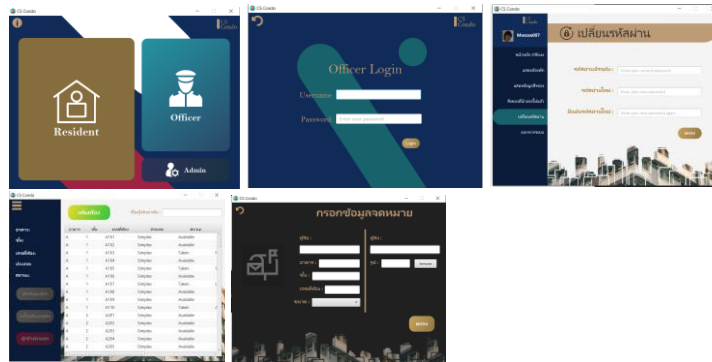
CS Condo

Resident

Officer

Admin

CS Condo

Officer Login

Username

Password

Enter your password

Login

CS Condo

Moozaa007

เปลี่ยนรหัสผ่าน

รหัสผ่านปัจจุบัน :

รหัสผ่านใหม่ :

ยืนยันรหัสผ่านใหม่ :

ตกลง

CS Condo

เพิ่มห้อง

อาคาร

ชั้น

เลขที่ห้อง

ประเภท

สถานะ

| อาคาร | ชั้น | เลขที่ห้อง | ประเภท | สถานะ |
|---|---|---|---|---|
| A | 1 | A101 | Simplex | Available |
| A | 1 | A102 | Simplex | Available |
| A | 1 | A103 | Simplex | Taken |
| A | 1 | A104 | Simplex | Available |
| A | 1 | A105 | Simplex | Taken |
| A | 1 | A106 | Simplex | Available |
| A | 1 | A107 | Simplex | Available |
| A | 1 | A108 | Simplex | Available |
| A | 1 | A109 | Simplex | Available |
| A | 1 | A110 | Simplex | Taken |
| A | 2 | A201 | Simplex | Available |
| A | 2 | A202 | Simplex | Available |
| A | 2 | A203 | Simplex | Available |
| A | 2 | A204 | Simplex | Available |
| A | 2 | A205 | Simplex | Available |

CS Condo

กรอกข้อมูลจดหมาย

ผู้ส่ง :

ผู้รับ :

อาคาร :

ชั้น :

เลขที่ห้อง :

ขนาด :

รูป :

ตกลง